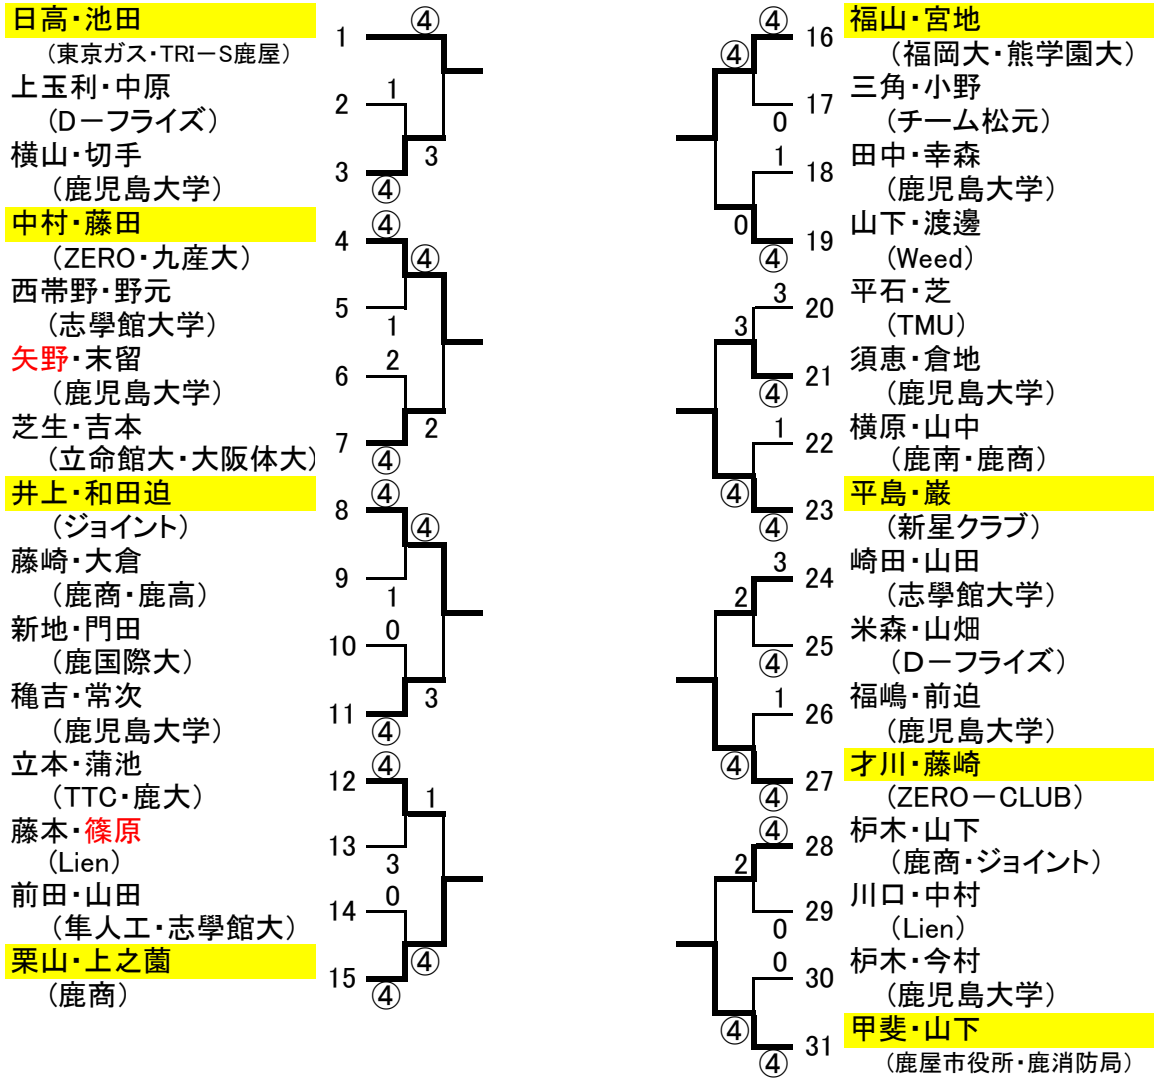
日高・池田
（東京ガス・TRIーS鹿屋）
上玉利・中原
（Dーフライズ）
横山・切手
（鹿児島大学）
中村・藤田
（ZERO・九産大）
西帯野・野元
（志學館大学）
矢野・末留
（鹿児島大学）
芝生・吉本
（立命館大・大阪体大）
井上・和田迫
（ジョイント）
藤崎・大倉
（鹿商・鹿高）
新地・門田
（鹿国際大）
穐吉・常次
（鹿児島大学）
立本・蒲池
（TTC・鹿大）
藤本・篠原
（Lien）
前田・山田
（隼人工・志學館大）
栗山・上之薗
（鹿商）

1 ④
2 1
3 3 ④
4 ④ ④
5 1
6 2
7 2 ④
8 ④ ④
9 1
10 0
11 3 ④
12 ④ 1
13 3
14 0
15 ④ ④

④ 16 ④
17 0
1 18
0 19 ④
3 20 3
21 ④
1 22
④ 23 ④
3 24 2
25 ④
1 26
④ 27 ④
④ 28 2
29 0
0 30
④ 31 ④

福山・宮地
（福岡大・熊学園大）
三角・小野
（チーム松元）
田中・幸森
（鹿児島大学）
山下・渡邊
（Weed）
平石・芝
（TMU）
須恵・倉地
（鹿児島大学）
横原・山中
（鹿南・鹿商）
平島・巌
（新星クラブ）
崎田・山田
（志學館大学）
米森・山畑
（Dーフライズ）
福嶋・前迫
（鹿児島大学）
才川・藤崎
（ZEROーCLUB）
栁木・山下
（鹿商・ジョイント）
川口・中村
（Lien）
栁木・今村
（鹿児島大学）
甲斐・山下
（鹿屋市役所・鹿消防局）